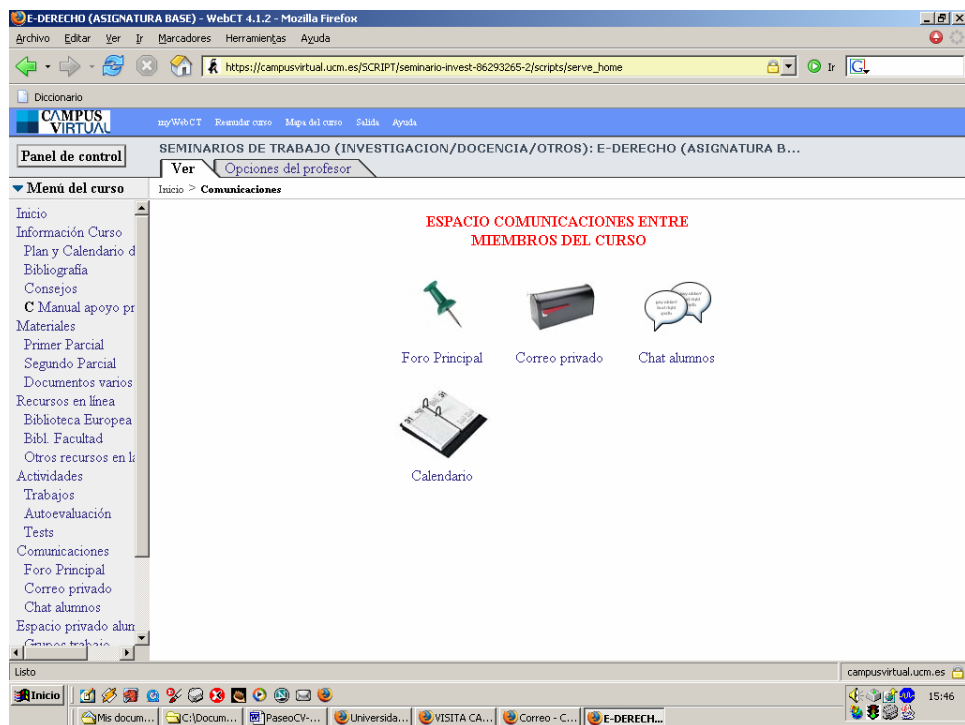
E-DERECHO (ASIGNATURA BASE) - WebCT 4.1.2 - Mozilla Firefox

Archivo Editar Ver Ir Marcadores Herramientas Ayuda

https://campusvirtual.ucm.es/SCRIPT/seminario-invest-86293265-2/scripts/serve_home

Ir

Diccionario

CAMPUS VIRTUAL

myWebCT Reanudar curso Mapa del curso Salida Ayuda

Panel de control

SEMINARIOS DE TRABAJO (INVESTIGACION/DOCENCIA/OTROS): E-DERECHO (ASIGNATURA B...

Ver Opciones del profesor

Menú del curso

Inicio > Comunicaciones

Inicio
Información Curso
Plan y Calendario d
Bibliografía
Consejos
C Manual apoyo pr
Materiales
Primer Parcial
Segundo Parcial
Documentos varios
Recursos en línea
Biblioteca Europea
Bibl. Facultad
Otros recursos en l
Actividades
Trabajos
Autoevaluación
Tests
Comunicaciones
Foro Principal
Correo privado
Chat alumnos
Espacio privado alum
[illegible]

ESPACIO COMUNICACIONES ENTRE MIEMBROS DEL CURSO

Foro Principal

Correo privado

Chat alumnos

Calendario

Listo

campusvirtual.ucm.es

Inicio

Mis docum... C:\Docum... PaseoCV-... Universida... VISITA CA... Correo - C... E-DERECH...

15:46